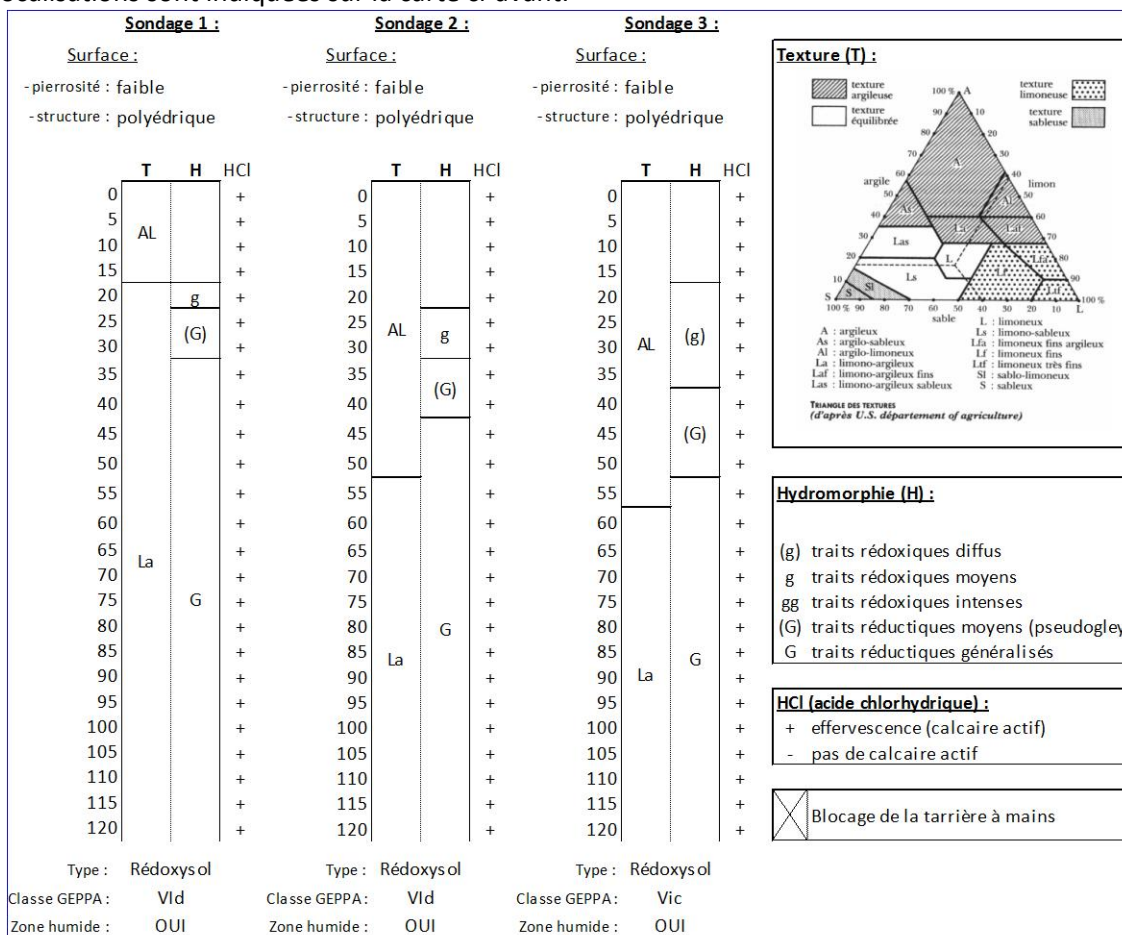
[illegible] sont indiquées sur la carte ci-avant.

Sondage 1 :

Surface :
- pierrosité : faible
- structure : polyédrique

| | T | H | HCl |
|---|---|---|---|
| 0 | AL | | + |
| 5 | | | + |
| 10 | | | + |
| 15 | | | + |
| 20 | La | g | + |
| 25 | | (G) | + |
| 30 | | | + |
| 35 | | G | + |
| 40 | | | + |
| 45 | | | + |
| 50 | | | + |
| 55 | | | + |
| 60 | | | + |
| 65 | | | + |
| 70 | | | + |
| 75 | | | + |
| 80 | | | + |
| 85 | | | + |
| 90 | | | + |
| 95 | | | + |
| 100 | | | + |
| 105 | | | + |
| 110 | | | + |
| 115 | | | + |
| 120 | | | + |

Type : Rédoxysol
Classe GEPPA : VId
Zone humide : OUI

Sondage 2 :

Surface :
- pierrosité : faible
- structure : polyédrique

| | T | H | HCl |
|---|---|---|---|
| 0 | AL | | + |
| 5 | | | + |
| 10 | | | + |
| 15 | | | + |
| 20 | | | + |
| 25 | | g | + |
| 30 | | | + |
| 35 | | (G) | + |
| 40 | | | + |
| 45 | | G | + |
| 50 | | | + |
| 55 | La | | + |
| 60 | | | + |
| 65 | | | + |
| 70 | | | + |
| 75 | | | + |
| 80 | | | + |
| 85 | | | + |
| 90 | | | + |
| 95 | | | + |
| 100 | | | + |
| 105 | | | + |
| 110 | | | + |
| 115 | | | + |
| 120 | | | + |

Type : Rédoxysol
Classe GEPPA : VId
Zone humide : OUI

Sondage 3 :

Surface :
- pierrosité : faible
- structure : polyédrique

| | T | H | HCl |
|---|---|---|---|
| 0 | AL | | + |
| 5 | | | + |
| 10 | | | + |
| 15 | | | + |
| 20 | | (g) | + |
| 25 | | | + |
| 30 | | | + |
| 35 | | | + |
| 40 | | (G) | + |
| 45 | | | + |
| 50 | | | + |
| 55 | | G | + |
| 60 | La | | + |
| 65 | | | + |
| 70 | | | + |
| 75 | | | + |
| 80 | | | + |
| 85 | | | + |
| 90 | | | + |
| 95 | | | + |
| 100 | | | + |
| 105 | | | + |
| 110 | | | + |
| 115 | | | + |
| 120 | | | + |

Type : Rédoxysol
Classe GEPPA : Vic
Zone humide : OUI

Texture (T) :
texture argileuse
texture équilibrée
texture limoneuse
texture sableuse
100 % A 90 80 70 60 50 40 30 20 10
argile limon
A Al As Las Lsa Laf Lfa Ls L Lf Llf S Sl
100 % 90 80 70 60 50 40 30 20 10 L
sable
A : argileux
As : argilo-sableux
Al : argilo-limoneux
La : limono-argileux
Laf : limono-argileux fins
Las : limono-argileux sableux
L : limoneux
Ls : limono-sableux
Lfa : limoneux fins argileux
Lf : limoneux fins
Ltf : limoneux très fins
Sl : sablo-limoneux
S : sableux
TRIANGLE DES TEXTURES
(d'après U.S. département of agriculture)

Hydromorphie (H) :
(g) traits rédoxiques diffus
g traits rédoxiques moyens
gg traits rédoxiques intenses
(G) traits réductiques moyens (pseudogley
G traits réductiques généralisés

HCl (acide chlorhydrique) :
+ effervescence (calcaire actif)
- pas de calcaire actif

Blocage de la tarrière à mains